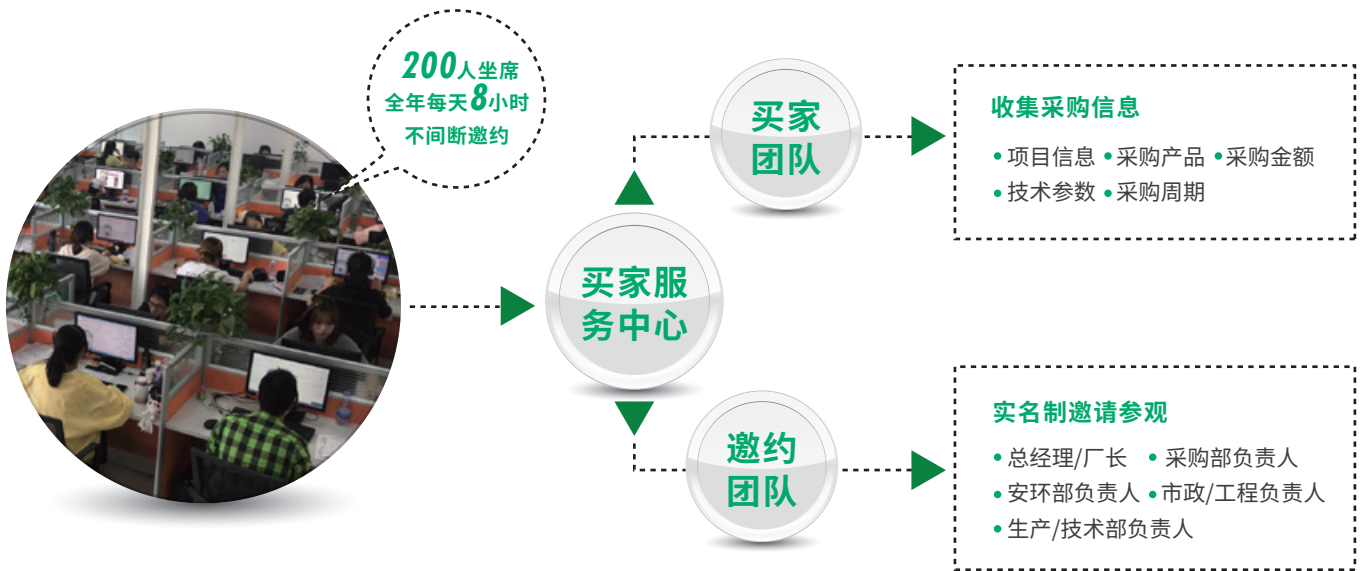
200人坐席
全年每天8小时
不间断邀约

买家服务中心

买家团队

邀约团队

收集采购信息

• 项目信息 • 采购产品 • 采购金额
• 技术参数 • 采购周期

实名制邀请参观

• 总经理/厂长 • 采购部负责人
• 安环部负责人 • 市政/工程负责人
• 生产/技术部负责人